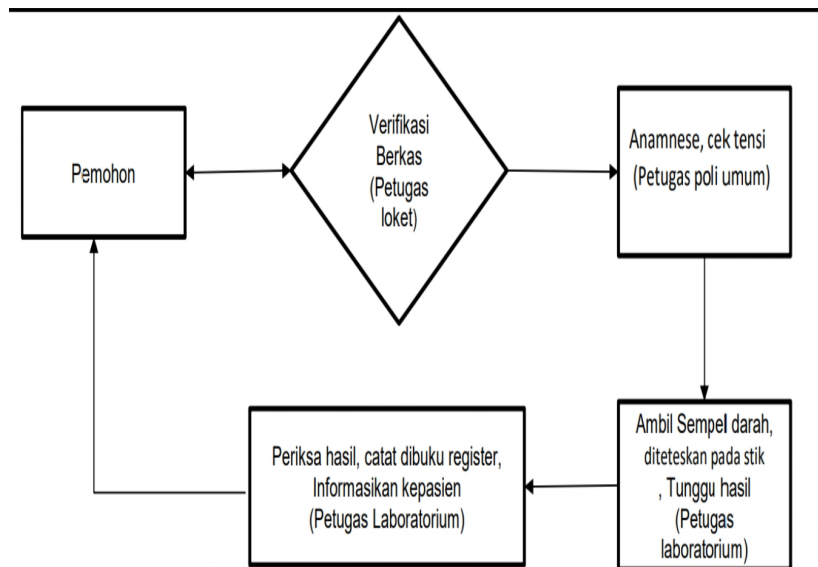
Pemohon

Verifikasi Berkas (Petugas loket)

Anamnese, cek tensi (Petugas poli umum)

Ambil Sempel darah, diteteskan pada stik , Tunggu hasil (Petugas laboratorium)

Periksa hasil, catat dibuku register, Informasikan kepasien (Petugas Laboratorium)